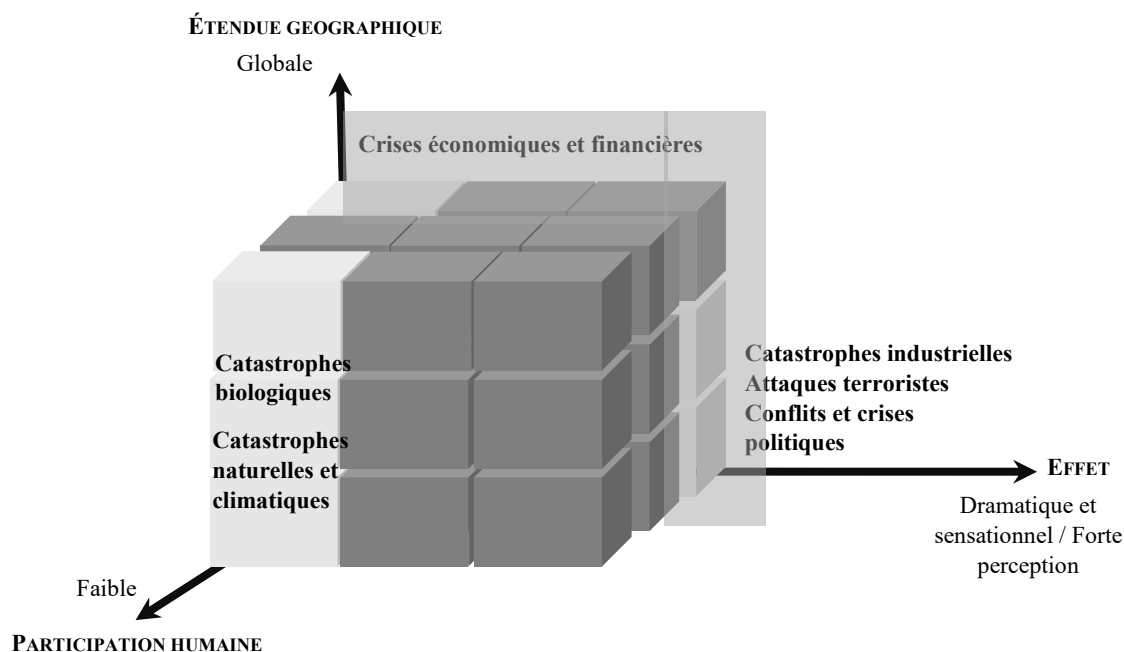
ÉTENDUE GEOGRAPHIQUE

Globale

Crises économiques et financières

Catastrophes biologiques

Catastrophes naturelles et climatiques

Catastrophes industrielles
Attaques terroristes
Conflits et crises politiques

EFFET

Dramatique et sensationnel / Forte perception

Faible

PARTICIPATION HUMAINE